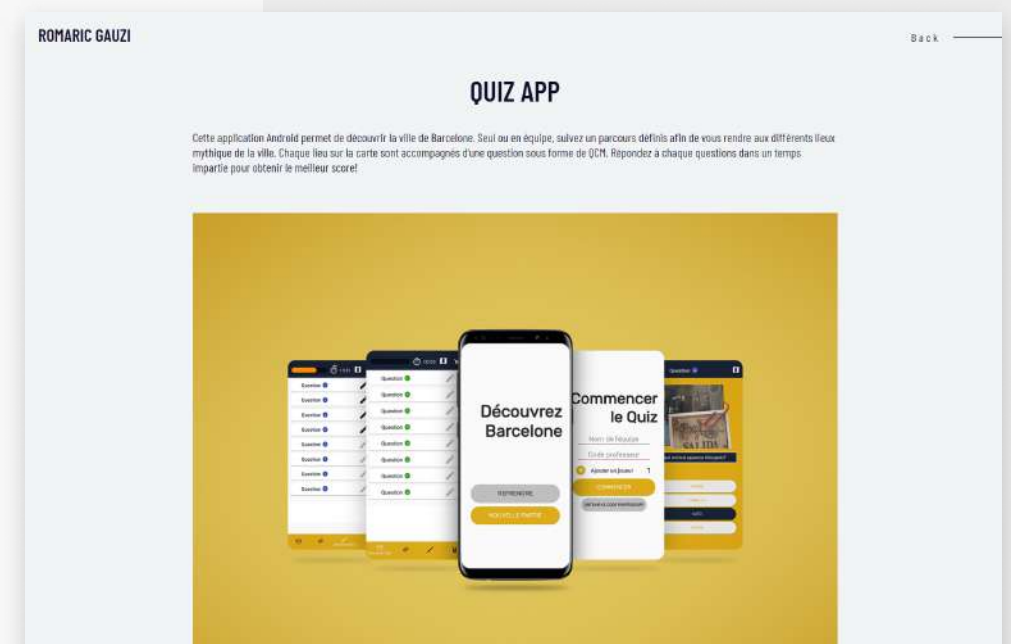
ROMARIC GAUZI

Back

QUIZ APP

Cette application Android permet de découvrir la ville de Barcelone. Seul ou en équipe, suivez un parcours définis afin de vous rendre aux différents lieux mythique de la ville. Chaque lieu sur la carte sont accompagnés d'une question sous forme de QCM. Répondez à chaque questions dans un temps impartie pour obtenir le meilleur score!

Question
Question
Question
Question
Question
Question
Question
Question

Question
Question
Question
Question
Question
Question
Question
Question

Découvrez Barcelone

REPRENDRE
NOUVELLE PARTIE

Commencer le Quiz

Nom de l'équipe
Code professeur
Ajouter un joueur 1
COMMENCER
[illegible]

Question

SALIDA

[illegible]